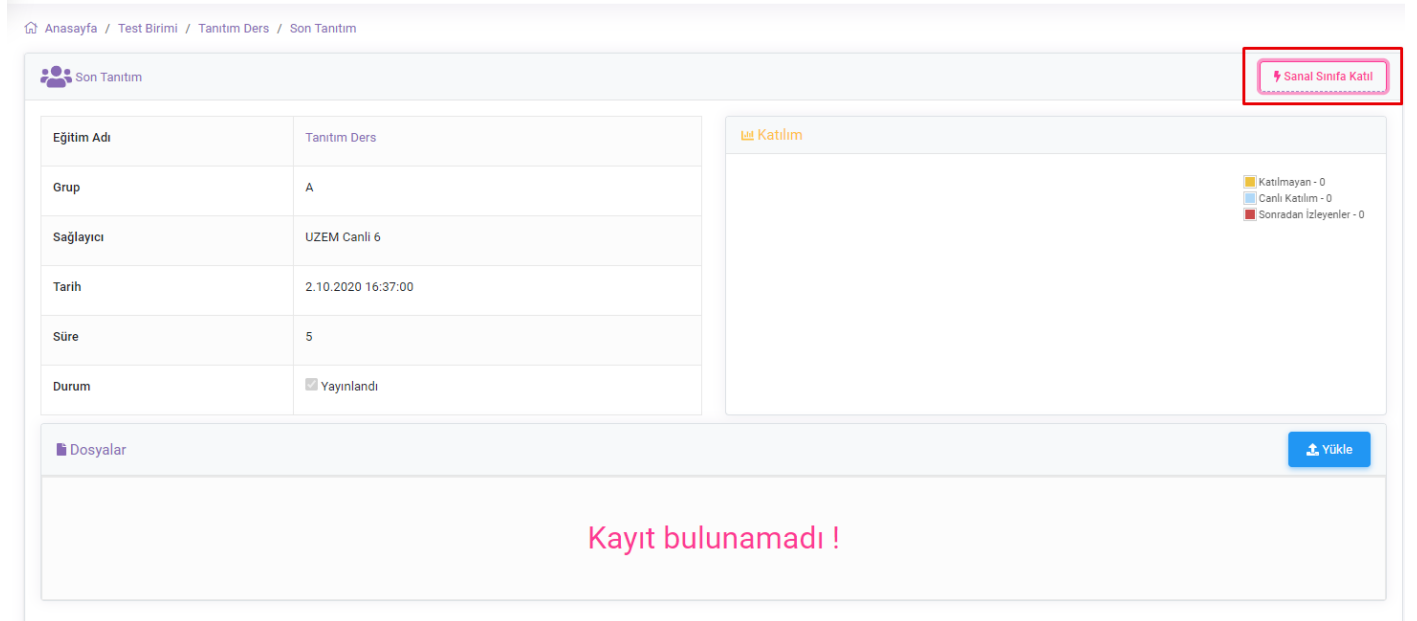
Anasayfa / Test Birimi / Tanıtım Ders / Son Tanıtım

Son Tanıtım

Sanal Sınıfa Katıl

| Eğitim Adı | Tanıtım Ders |
|---|---|
| Grup | A |
| Sağlayıcı | UZEM Canli 6 |
| Tarih | 2.10.2020 16:37:00 |
| Süre | 5 |
| Durum | Yayınlandı |

Katılım

Katılmayan - 0
Canlı Katılım - 0
Sonradan İzleyenler - 0

Dosyalar

Yükle

Kayıt bulunamadı !